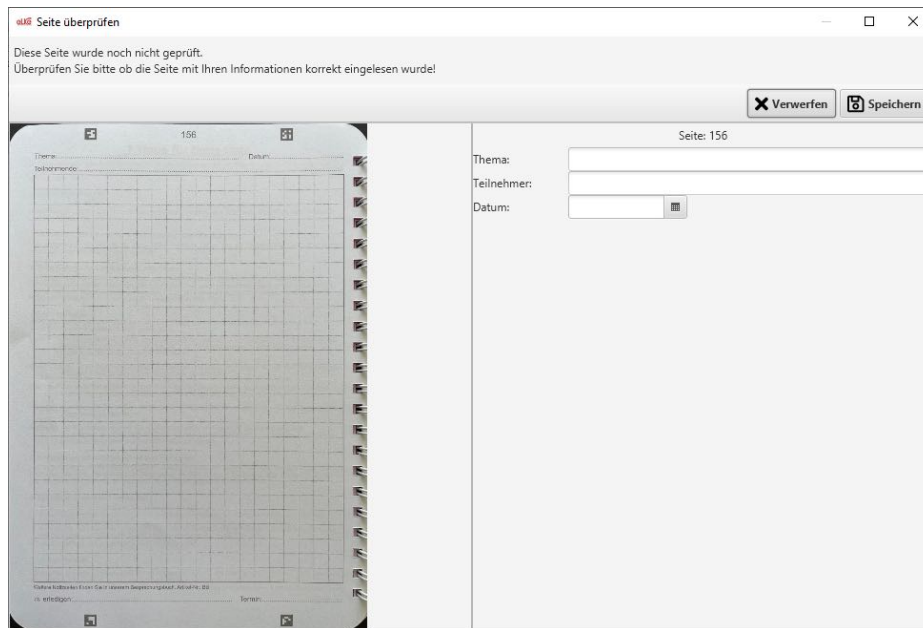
Seite überprüfen

Diese Seite wurde noch nicht geprüft.
Überprüfen Sie bitte ob die Seite mit Ihren Informationen korrekt eingelesen wurde!

Verwerfen Speichern

156
Thema: Datum:
Teilnehmende:

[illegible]
zu erledigen: Termin:

Seite: 156
Thema:
Teilnehmer:
Datum: